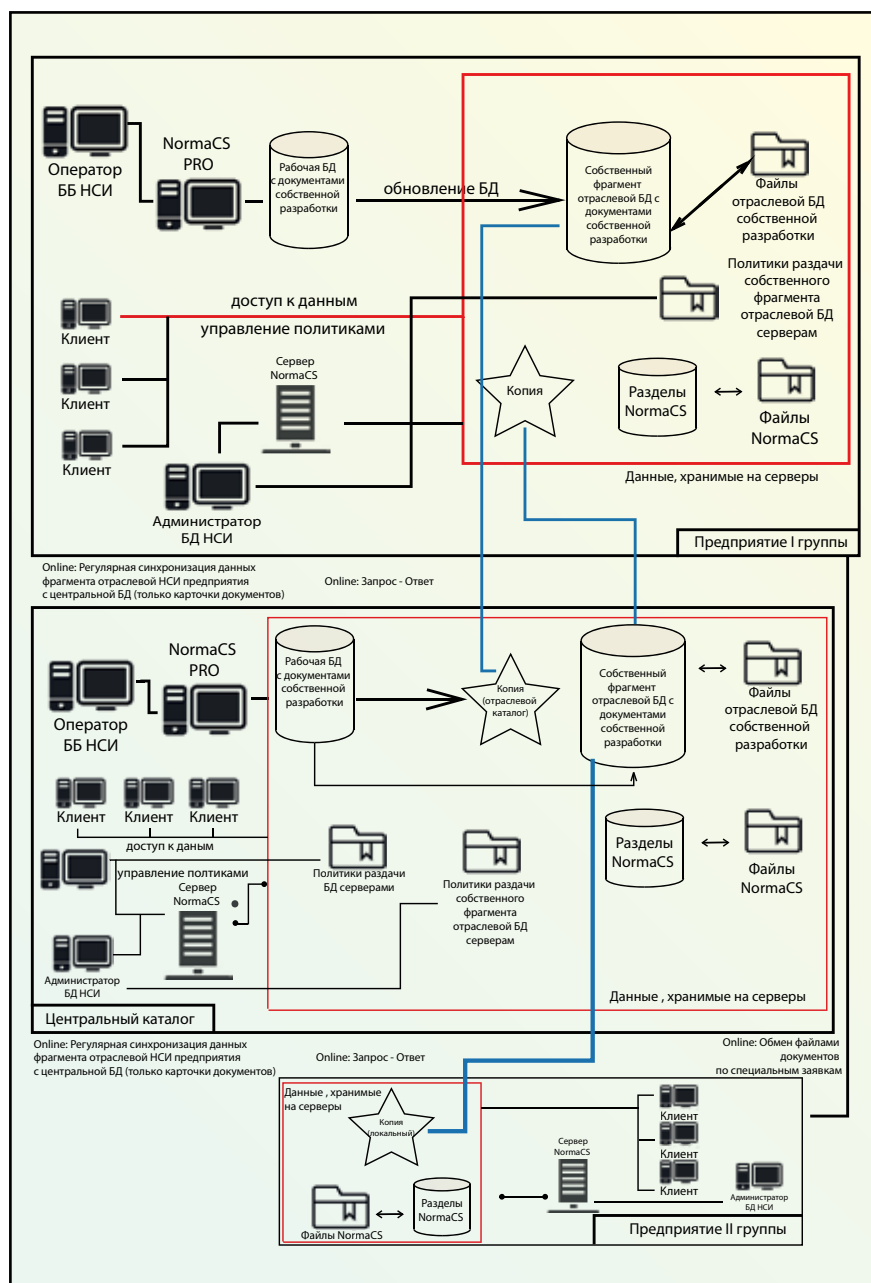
Оператор ББ НСИ

NormaCS PRO

Рабочая БД с документами собственной разработки

обновление БД

Собственный фрагмент отраслевой БД с документами собственной разработки

Файлы отраслевой БД собственной разработки

Политики раздачи собственного фрагмента отраслевой БД серверам

Клиент

доступ к данным

управление политиками

Клиент

Клиент

Сервер NormaCS

Копия

Разделы NormaCS

Файлы NormaCS

Администратор БД НСИ

Данные, хранимые на серверы

Предприятие I группы

Online: Регулярная синхронизация данных фрагмента отраслевой НСИ предприятия с центральной БД (только карточки документов)

Online: Запрос - Ответ

Оператор ББ НСИ

NormaCS PRO

Рабочая БД с документами собственной разработки

Копия (отраслевой каталог)

Собственный фрагмент отраслевой БД с документами собственной разработки

Файлы отраслевой БД собственной разработки

Клиент

Клиент

Клиент

доступ к даным

Политики раздачи БД серверами

Политики раздачи собственного фрагмента отраслевой БД серверам

Разделы NormaCS

Файлы NormaCS

управление политиками

Сервер NormaCS

Администратор БД НСИ

Данные , хранимые на серверы

Центральный каталог

Online: Регулярная синхронизация данных фрагмента отраслевой НСИ предприятия с центральной БД (только карточки документов)

Online: Запрос - Ответ

Online: Обмен файлами документов по специальным заявкам

Данные , хранимые на серверы

Копия (локальный)

Сервер NormaCS

Клиент

Клиент

Клиент

Администратор БД НСИ

Файлы NormaCS

Разделы NormaCS

Предприятие II группы